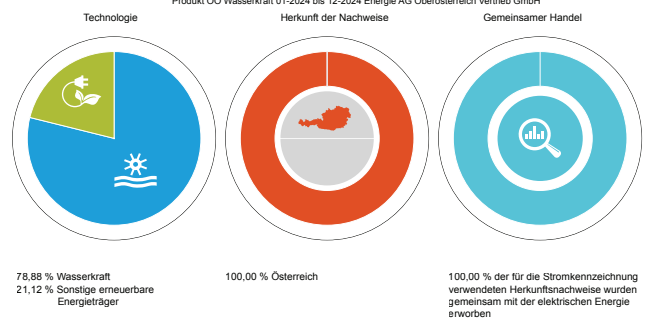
Produkt OÖ Wasserkraft 01-2024 bis 12-2024 Energie AG Oberösterreich Vertrieb GmbH

Technologie

Herkunft der Nachweise

Gemeinsamer Handel

78,88 % Wasserkraft
21,12 % Sonstige erneuerbare Energieträger

100,00 % Österreich

100,00 % der für die Stromkennzeichnung verwendeten Herkunftsnachweise wurden gemeinsam mit der elektrischen Energie erworben